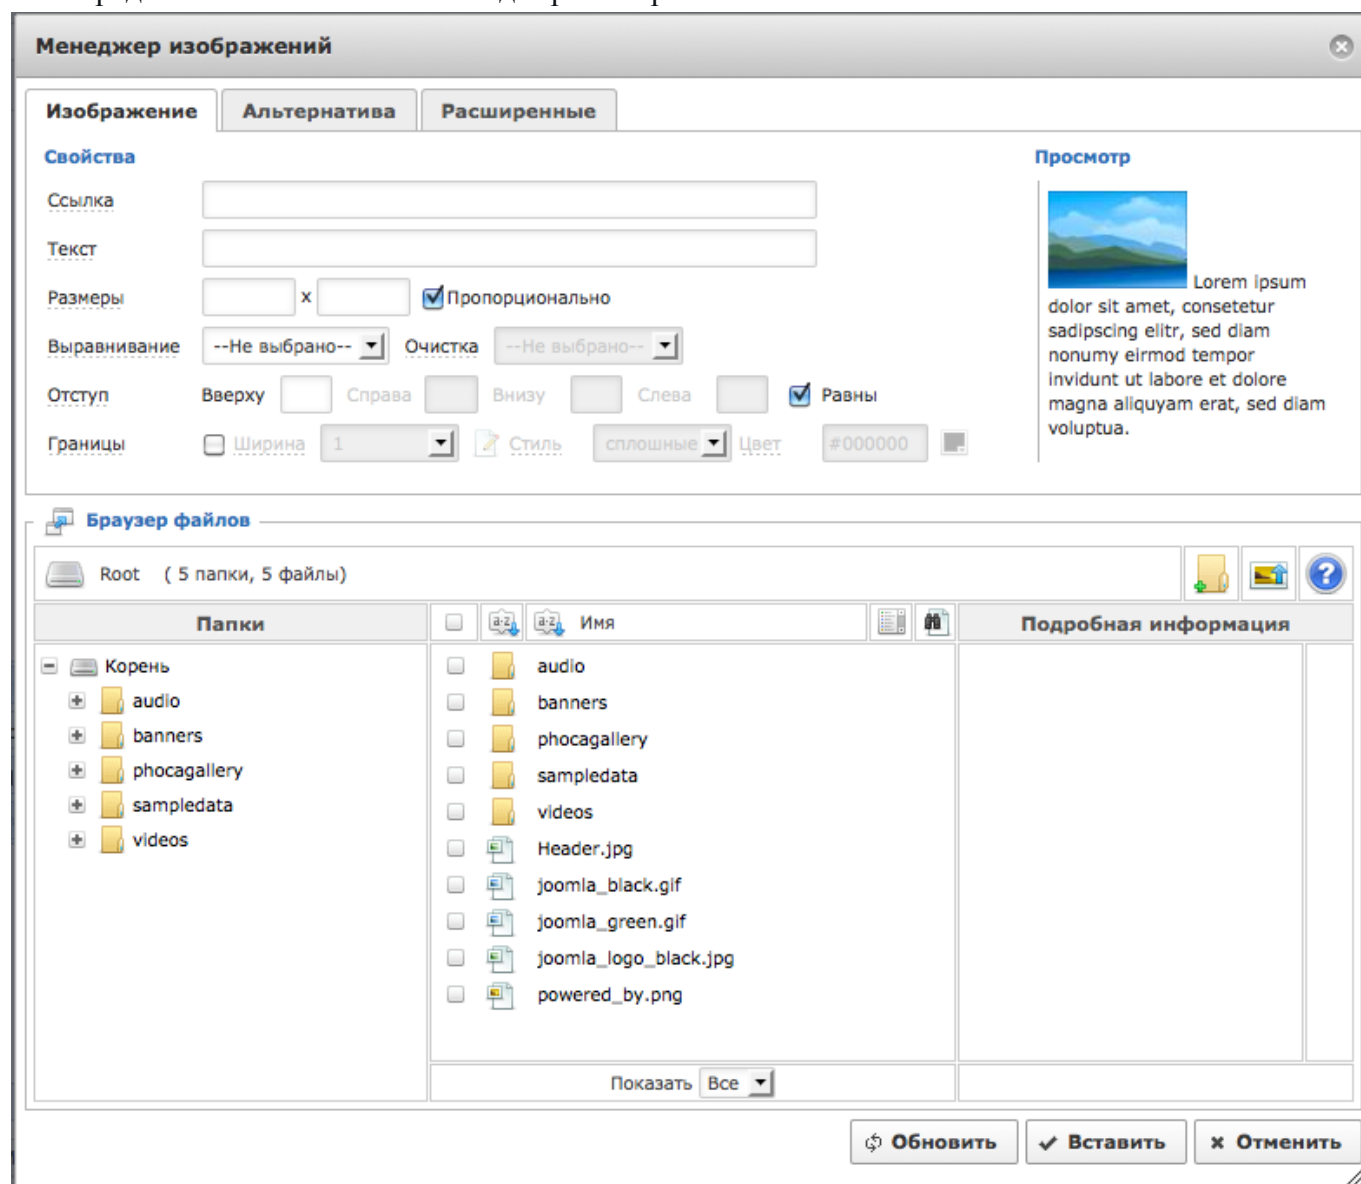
Менеджер изображений

Изображение | Альтернатива | Расширенные

Свойства

Ссылка

Текст

Размеры x Пропорционально

Выравнивание --Не выбрано-- Очистка --Не выбрано--

Отступ Вверху Справа Внизу Слева Равны

Границы Ширина 1 Стиль сплошные Цвет #000000

Просмотр

Lorem ipsum dolor sit amet, consetetur sadipscing elitr, sed diam nonumy eirmod tempor invidunt ut labore et dolore magna aliquyam erat, sed diam voluptua.

Браузер файлов

Root ( 5 папки, 5 файлы)

Папки

Корень
audio
banners
phocagallery
sampledata
videos

Имя

audio
banners
phocagallery
sampledata
videos
Header.jpg
joomla_black.gif
joomla_green.gif
joomla_logo_black.jpg
powered_by.png

Показать Все

Подробная информация

Обновить Вставить Отменить